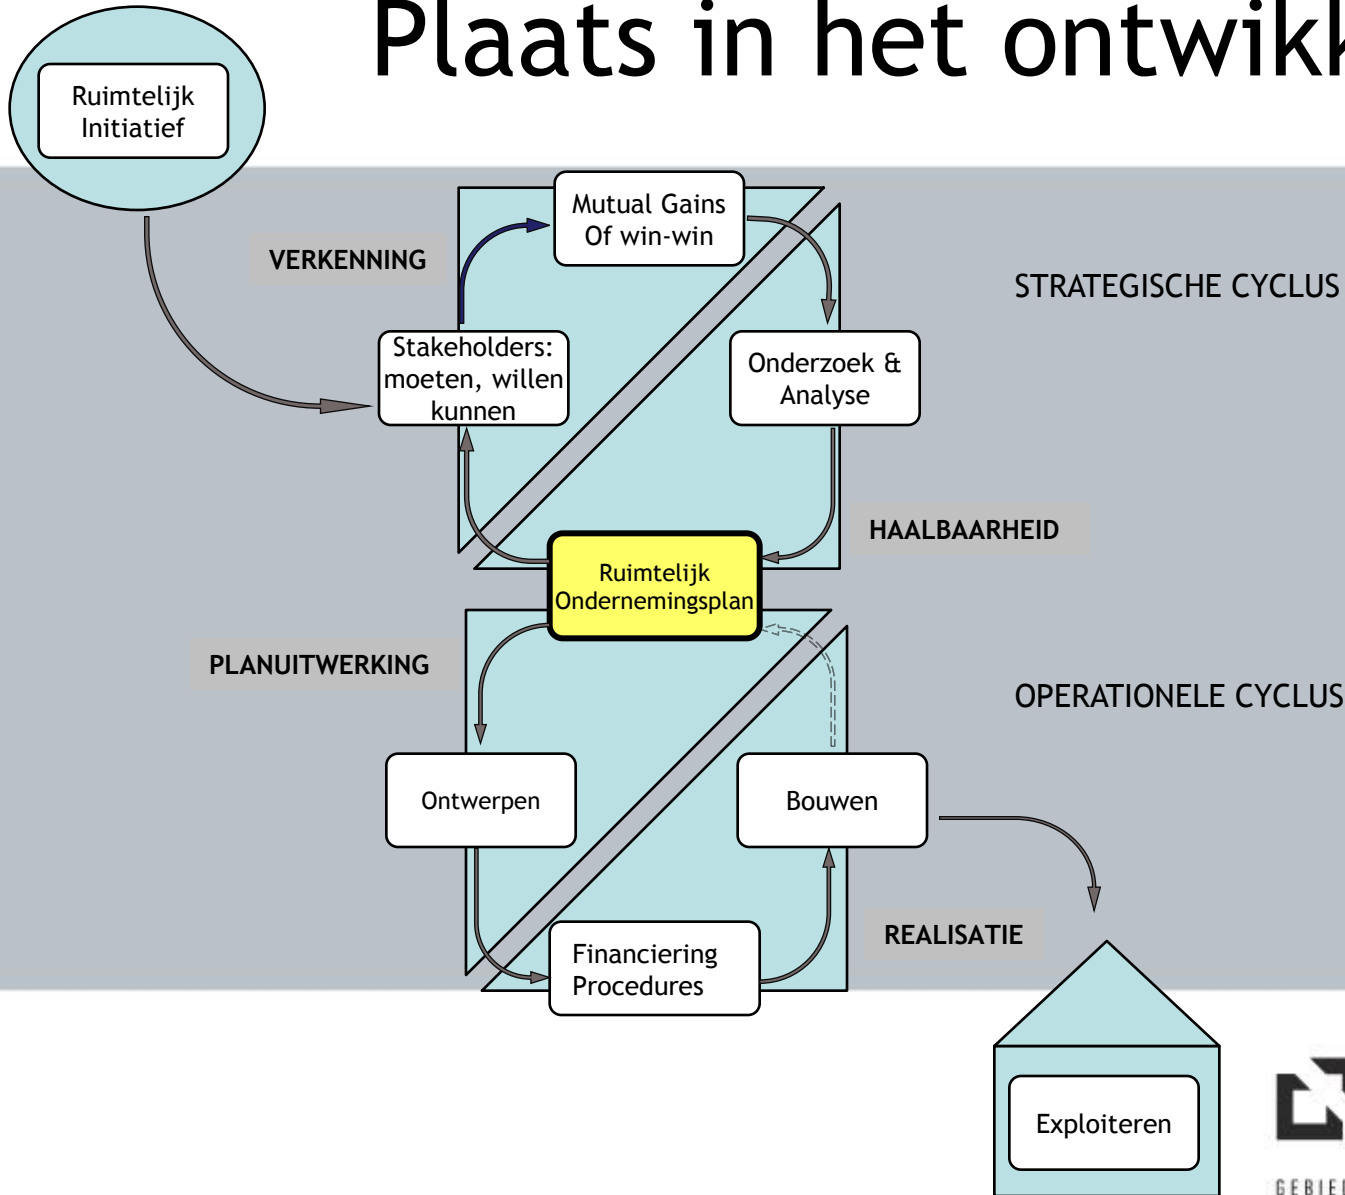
Plaats in het ontwikk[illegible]

Ruimtelijk Initiatief

VERKENNING

Mutual Gains Of win-win

STRATEGISCHE CYCLUS

Stakeholders: moeten, willen kunnen

Onderzoek & Analyse

HAALBAARHEID

Ruimtelijk Ondernemingsplan

PLANUITWERKING

OPERATIONELE CYCLUS

Ontwerpen

Bouwen

REALISATIE

Financiering Procedures

Exploiteren

GEBIE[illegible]